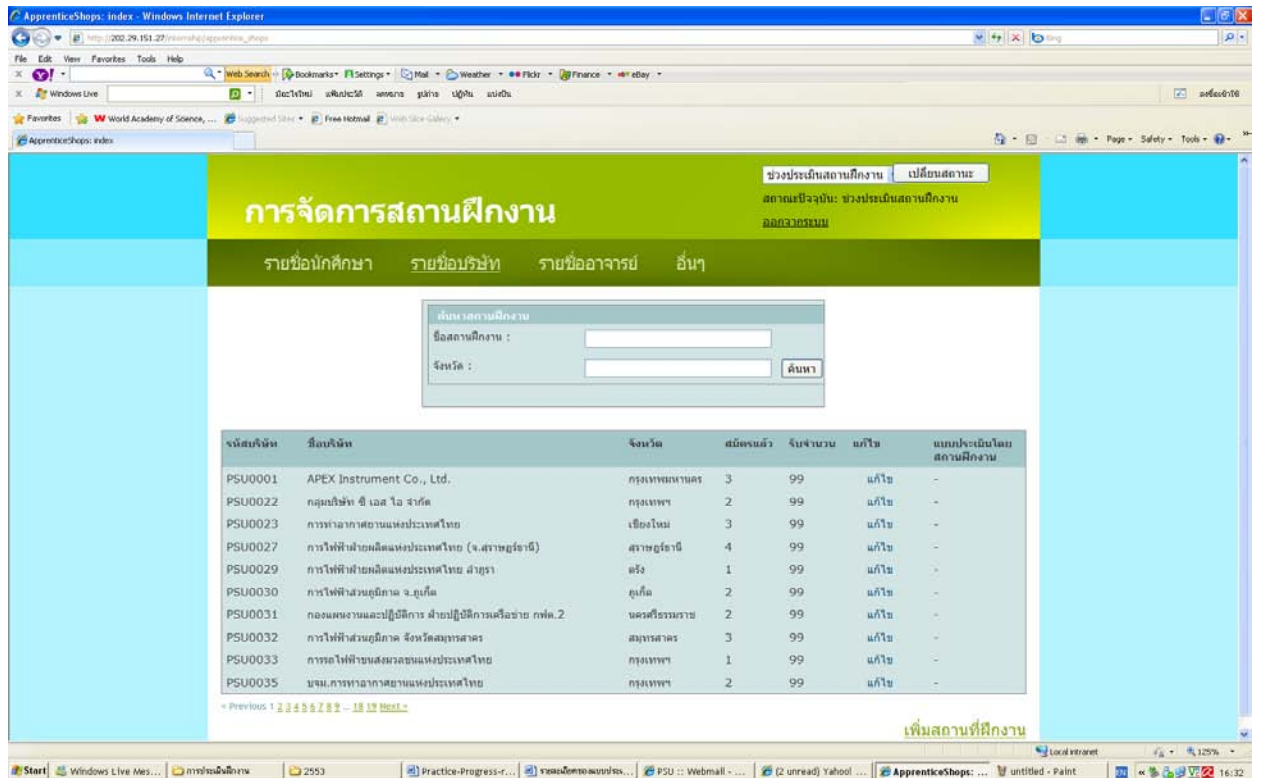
ApprenticeShops: index - Windows Internet Explorer

http://202.29.151.27/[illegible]

File Edit View Favorites Tools Help

Web Search Bookmarks Settings Mail Weather Flickr Finance eBay

Windows Live

Favorites World Academy of Science, ... Suggested Sites Free Hotmail Web Slice Gallery

ApprenticeShops: index

Page Safety Tools

ช่วงประเมินสถานฝึกงาน เปลี่ยนสถานะ

สถานะปัจจุบัน: ช่วงประเมินสถานฝึกงาน

ออกจากระบบ

การจัดการสถานฝึกงาน

รายชื่อนักศึกษา รายชื่อบริษัท รายชื่ออาจารย์ อื่นๆ

ค้นหาสถานฝึกงาน

ชื่อสถานฝึกงาน :

จังหวัด :

ค้นหา

| รหัสบริษัท | ชื่อบริษัท | จังหวัด | สมัครแล้ว | รับจำนวน | แก้ไข | แบบประเมินโดยสถานฝึกงาน |
|---|---|---|---|---|---|---|
| PSU0001 | APEX Instrument Co., Ltd. | กรุงเทพมหานคร | 3 | 99 | แก้ไข | - |
| PSU0022 | กลุ่มบริษัท ซี เอส ไอ จำกัด | กรุงเทพฯ | 2 | 99 | แก้ไข | - |
| PSU0023 | การท่าอากาศยานแห่งประเทศไทย | เชียงใหม่ | 3 | 99 | แก้ไข | - |
| PSU0027 | การไฟฟ้าฝ่ายผลิตแห่งประเทศไทย (จ.สุราษฎร์ธานี) | สุราษฎร์ธานี | 4 | 99 | แก้ไข | - |
| PSU0029 | การไฟฟ้าฝ่ายผลิตแห่งประเทศไทย ลำภูรา | ตรัง | 1 | 99 | แก้ไข | - |
| PSU0030 | การไฟฟ้าส่วนภูมิภาค จ.ภูเก็ต | ภูเก็ต | 2 | 99 | แก้ไข | - |
| PSU0031 | กองแผนงานและปฏิบัติการ ฝ่ายปฏิบัติการเครือข่าย กฟภ.2 | นครศรีธรรมราช | 2 | 99 | แก้ไข | - |
| PSU0032 | การไฟฟ้าส่วนภูมิภาค จังหวัดสมุทรสาคร | สมุทรสาคร | 3 | 99 | แก้ไข | - |
| PSU0033 | การรถไฟฟ้าขนส่งมวลชนแห่งประเทศไทย | กรุงเทพฯ | 1 | 99 | แก้ไข | - |
| PSU0035 | บจม.การท่าอากาศยานแห่งประเทศไทย | กรุงเทพฯ | 2 | 99 | แก้ไข | - |

« Previous 1 2 3 4 5 6 7 8 9 ... 18 19 Next »

เพิ่มสถานที่ฝึกงาน

Local intranet 125%

Start Windows Live Mes... การประเมินฝึกงาน 2553 Practice-Progress-r... PSU :: Webmail - ... (2 unread) Yahoo! ... ApprenticeShops: ... untitled - Paint EN 16:32